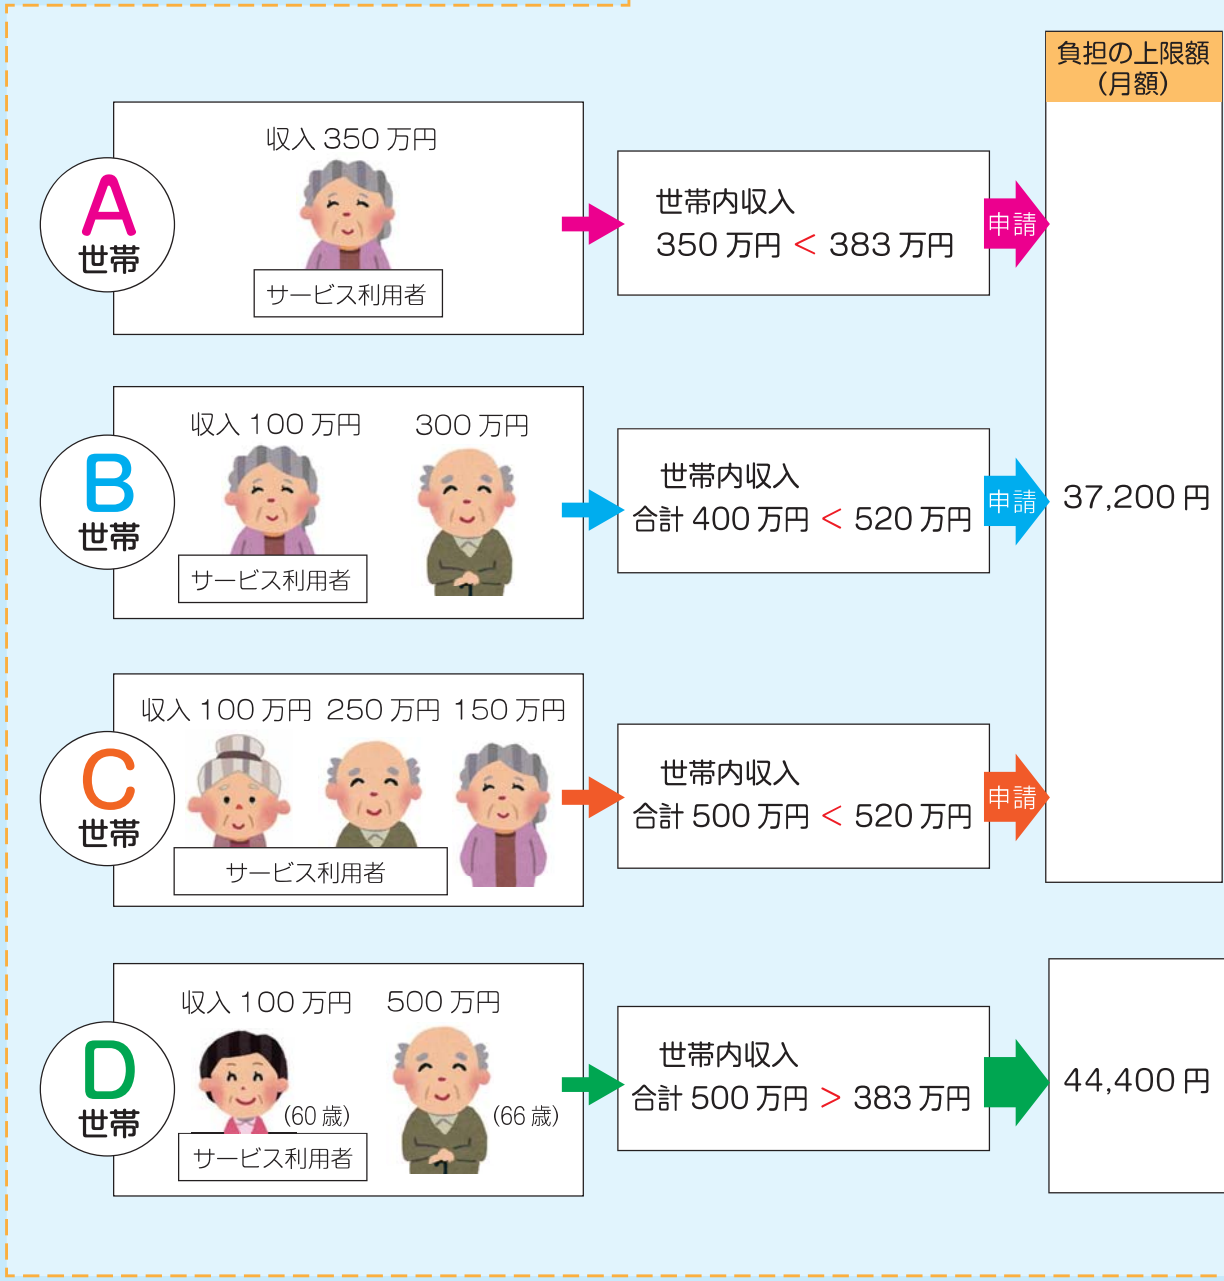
負担の上限額（月額）

A 世帯
収入 350 万円
サービス利用者
世帯内収入
350 万円 < 383 万円
申請

B 世帯
収入 100 万円　300 万円
サービス利用者
世帯内収入
合計 400 万円 < 520 万円
申請

37,200 円

C 世帯
収入 100 万円　250 万円　150 万円
サービス利用者
世帯内収入
合計 500 万円 < 520 万円
申請

D 世帯
収入 100 万円　500 万円
(60 歳)　(66 歳)
サービス利用者
世帯内収入
合計 500 万円 > 383 万円

44,400 円